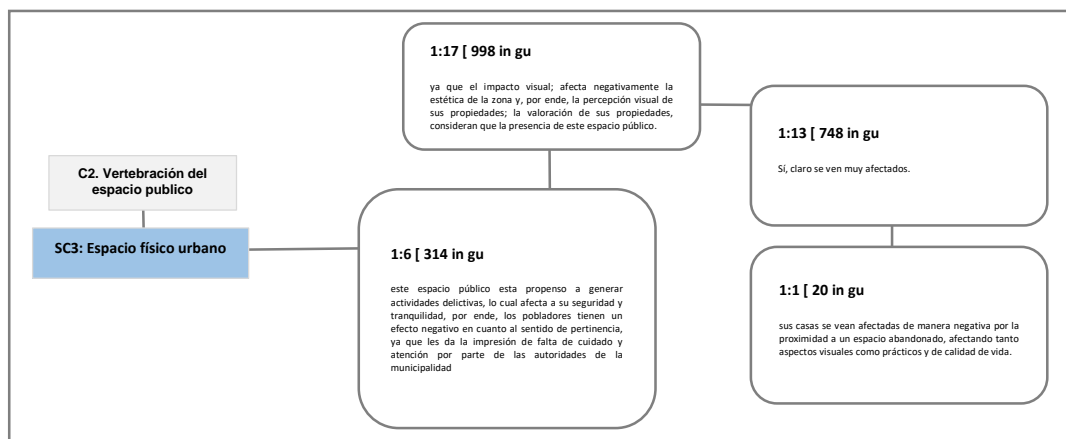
C2. Vertebración del espacio publico

SC3: Espacio físico urbano

1:17 [ 998 in gu

ya que el impacto visual; afecta negativamente la estética de la zona y, por ende, la percepción visual de sus propiedades; la valoración de sus propiedades, consideran que la presencia de este espacio público.

1:6 [ 314 in gu

este espacio público esta propenso a generar actividades delictivas, lo cual afecta a su seguridad y tranquilidad, por ende, los pobladores tienen un efecto negativo en cuanto al sentido de pertinencia, ya que les da la impresión de falta de cuidado y atención por parte de las autoridades de la municipalidad

1:13 [ 748 in gu

Sí, claro se ven muy afectados.

1:1 [ 20 in gu

sus casas se vean afectadas de manera negativa por la proximidad a un espacio abandonado, afectando tanto aspectos visuales como prácticos y de calidad de vida.